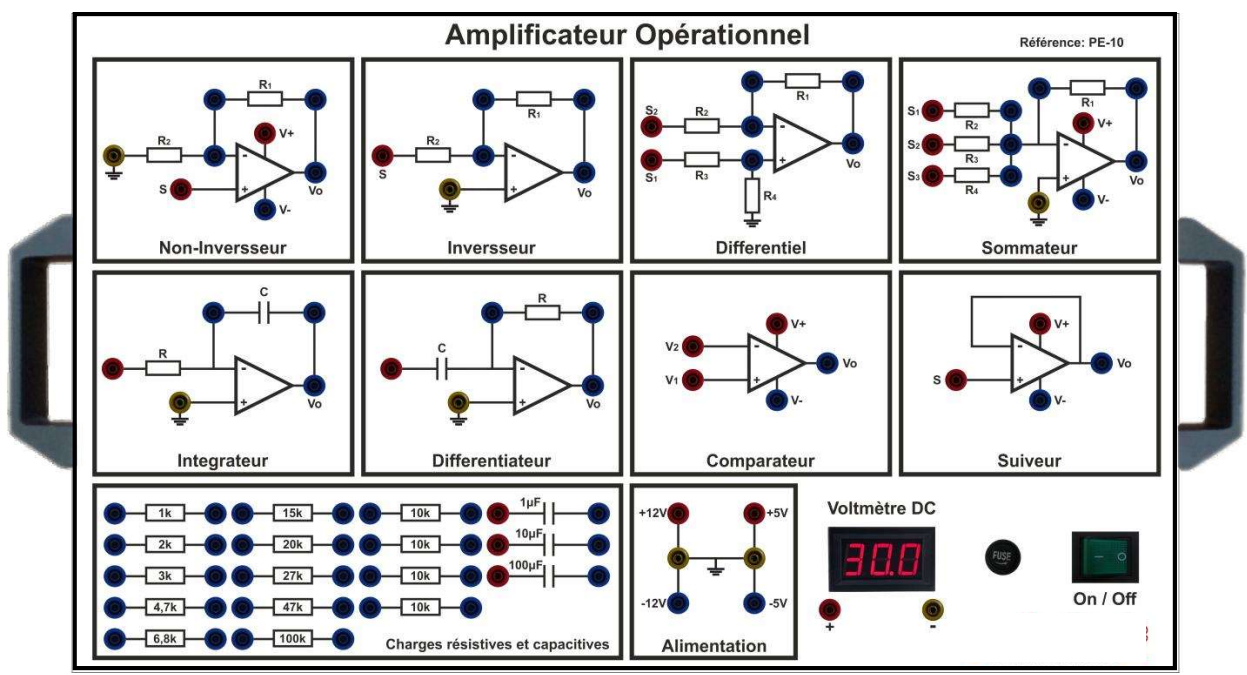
Amplificateur Opérationnel

Référence: PE-10

R₁
V+
R₂
S
Vo
V-
Non-Inversseur

R₁
R₂
S
Vo
Inversseur

S₂
R₂
R₁
S₁
R₃
Vo
R₄
Differentiel

S₁
R₂
R₁
V+
S₂
R₃
S₃
R₄
Vo
V-
Sommateur

C
R
Vo
Integrateur

R
C
Vo
Differentiateur

V+
V₂
Vo
V₁
V-
Comparateur

V+
S
Vo
V-
Suiveur

1k
15k
10k
1µF
2k
20k
10k
10µF
3k
27k
10k
100µF
4,7k
47k
10k
6,8k
100k
Charges résistives et capacitives

+12V
+5V
-12V
-5V
Alimentation

Voltmètre DC
30.0
+
-
FUSE
On / Off